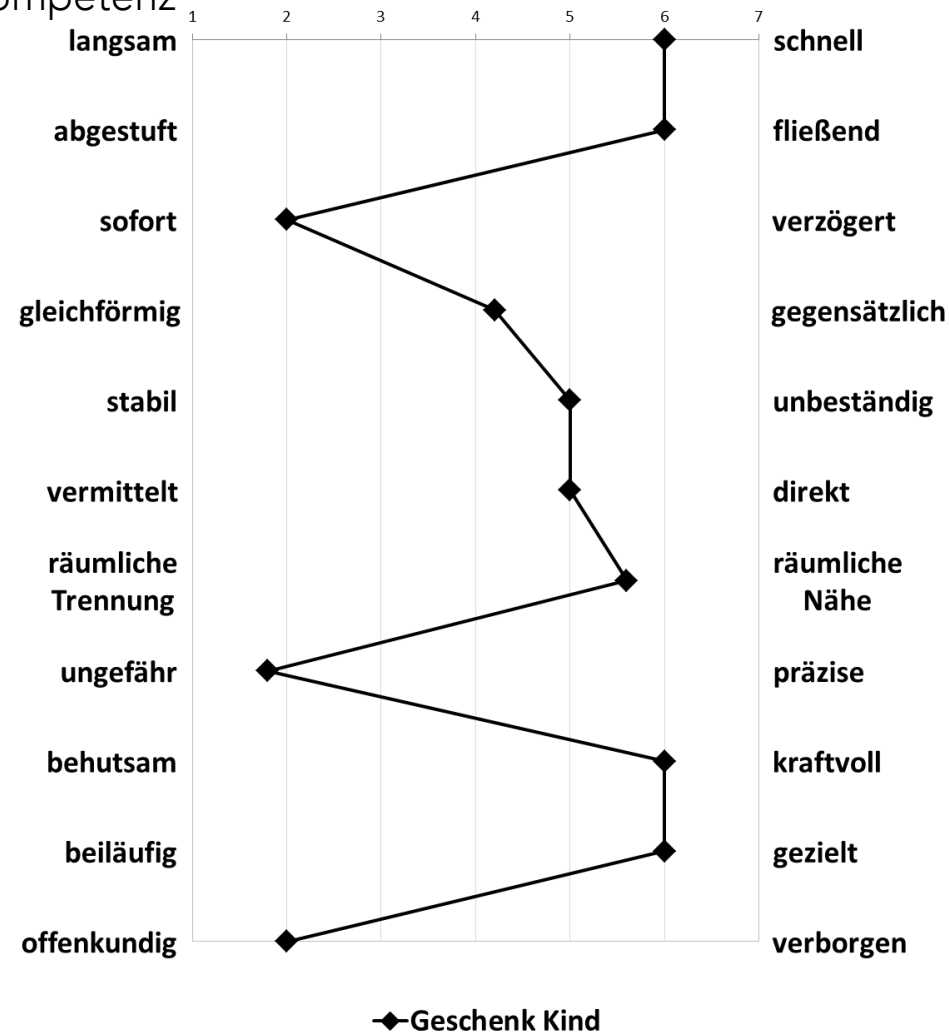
ompetenz

1 2 3 4 5 6 7

langsam schnell
abgestuft fließend
sofort verzögert
gleichförmig gegensätzlich
stabil unbeständig
vermittelt direkt
räumliche Trennung räumliche Nähe
ungefähr präzise
behutsam kraftvoll
beiläufig gezielt
offenkundig verborgen

Geschenk Kind